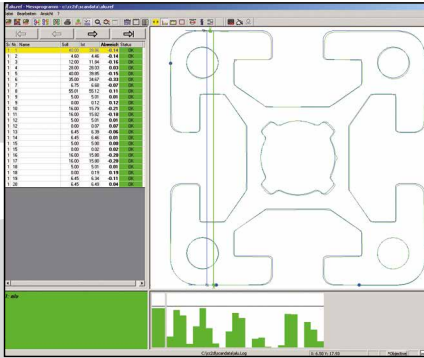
Messprogramm - c:\cs2\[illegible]
Datei Projektion Ansicht ?

| Sr | Nr | Name | Soll | Ist | Abweich | Status |
|---|---|---|---|---|---|---|
| 1 | 1 | 1 | 40.00 | 39.86 | -0.14 | OK |
| 1 | 2 | 2 | 4.60 | 4.46 | -0.14 | OK |
| 1 | 3 | 3 | 12.00 | 11.84 | -0.16 | OK |
| 1 | 4 | 4 | 20.00 | 20.03 | 0.03 | OK |
| 1 | 5 | 5 | 40.00 | 39.85 | -0.15 | OK |
| 1 | 6 | 6 | 35.00 | 34.97 | -0.03 | OK |
| 1 | 7 | 7 | 6.70 | 6.68 | -0.02 | OK |
| 1 | 8 | 8 | 50.01 | 50.12 | 0.11 | OK |
| 1 | 8 | 8 | 5.00 | 5.01 | 0.01 | OK |
| 1 | 9 | 9 | 0.00 | 0.12 | 0.12 | OK |
| 1 | 10 | 10 | 16.00 | 15.79 | -0.21 | OK |
| 1 | 11 | 11 | 16.00 | 15.82 | -0.18 | OK |
| 1 | 12 | 12 | 5.00 | 5.00 | 0.00 | OK |
| 1 | 13 | 13 | 0.00 | 0.07 | 0.07 | OK |
| 1 | 13 | 13 | 6.45 | 6.39 | -0.06 | OK |
| 1 | 14 | 14 | 6.45 | 6.46 | 0.01 | OK |
| 1 | 15 | 15 | 5.00 | 5.00 | 0.00 | OK |
| 1 | 15 | 15 | 0.00 | 0.02 | 0.02 | OK |
| 1 | 16 | 16 | 16.00 | 15.80 | -0.20 | OK |
| 1 | 17 | 17 | 16.00 | 15.80 | -0.20 | OK |
| 1 | 18 | 18 | 5.00 | 5.00 | 0.00 | OK |
| 1 | 18 | 18 | 0.00 | 0.18 | 0.18 | OK |
| 1 | 19 | 19 | 6.45 | 6.34 | -0.11 | OK |
| 1 | 20 | 20 | 6.45 | 6.49 | 0.04 | OK |

2: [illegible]

C:\cs2\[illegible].log
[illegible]